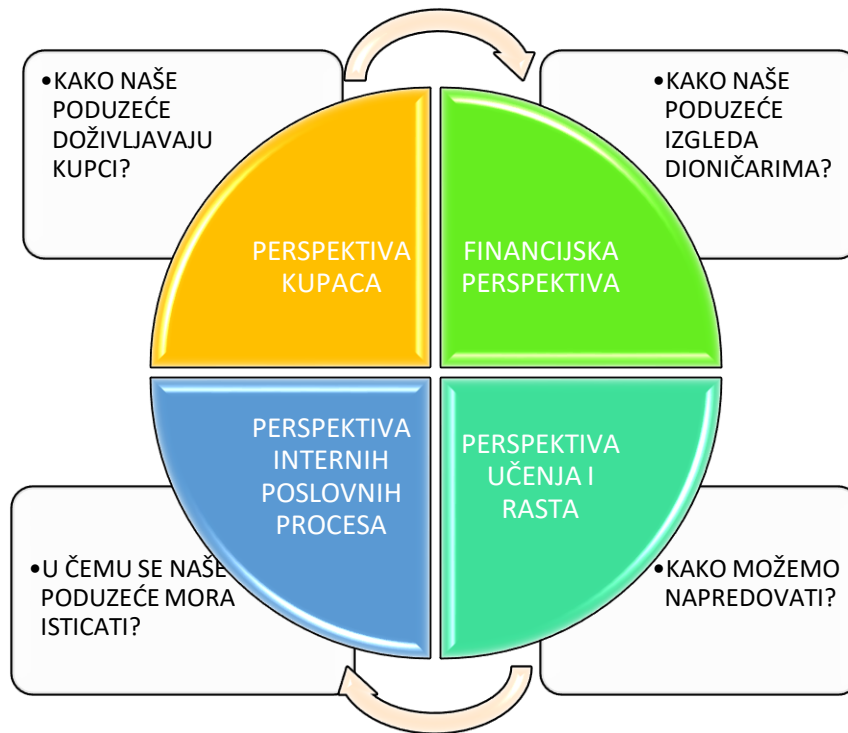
•KAKO NAŠE PODUZEĆE DOŽIVLJAVAJU KUPCI?

•KAKO NAŠE PODUZEĆE IZGLEDA DIONIČARIMA?

PERSPEKTIVA KUPACA

FINANCIJSKA PERSPEKTIVA

PERSPEKTIVA INTERNIH POSLOVNIH PROCESA

PERSPEKTIVA UČENJA I RASTA

•U ČEMU SE NAŠE PODUZEĆE MORA ISTICATI?

•KAKO MOŽEMO NAPREDOVATI?